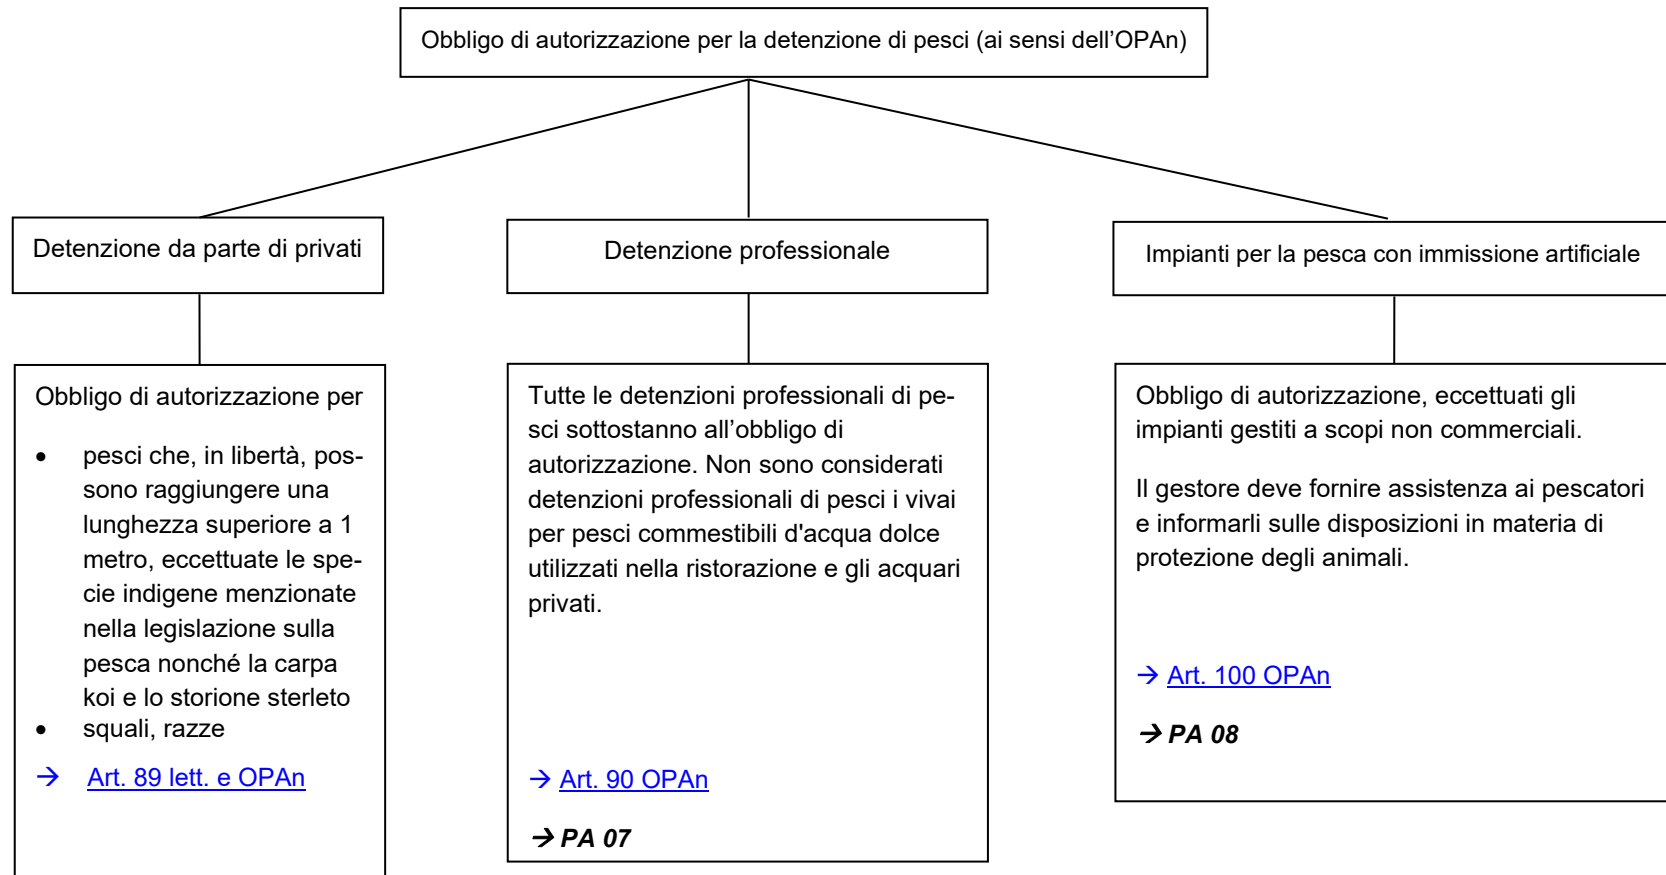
Obbligo di autorizzazione per la detenzione di pesci (ai sensi dell'OPAn)

Detenzione da parte di privati

Detenzione professionale

Impianti per la pesca con immissione artificiale

Obbligo di autorizzazione per

- pesci che, in libertà, possono raggiungere una lunghezza superiore a 1 metro, eccettuate le specie indigene menzionate nella legislazione sulla pesca nonché la carpa koi e lo storione sterleto
- squali, razze

→ Art. 89 lett. e OPAn

Tutte le detenzioni professionali di pesci sottostanno all'obbligo di autorizzazione. Non sono considerati detenzioni professionali di pesci i vivai per pesci commestibili d'acqua dolce utilizzati nella ristorazione e gli acquari privati.

→ Art. 90 OPAn

→ PA 07

Obbligo di autorizzazione, eccettuati gli impianti gestiti a scopi non commerciali.

Il gestore deve fornire assistenza ai pescatori e informarli sulle disposizioni in materia di protezione degli animali.

→ Art. 100 OPAn

→ PA 08